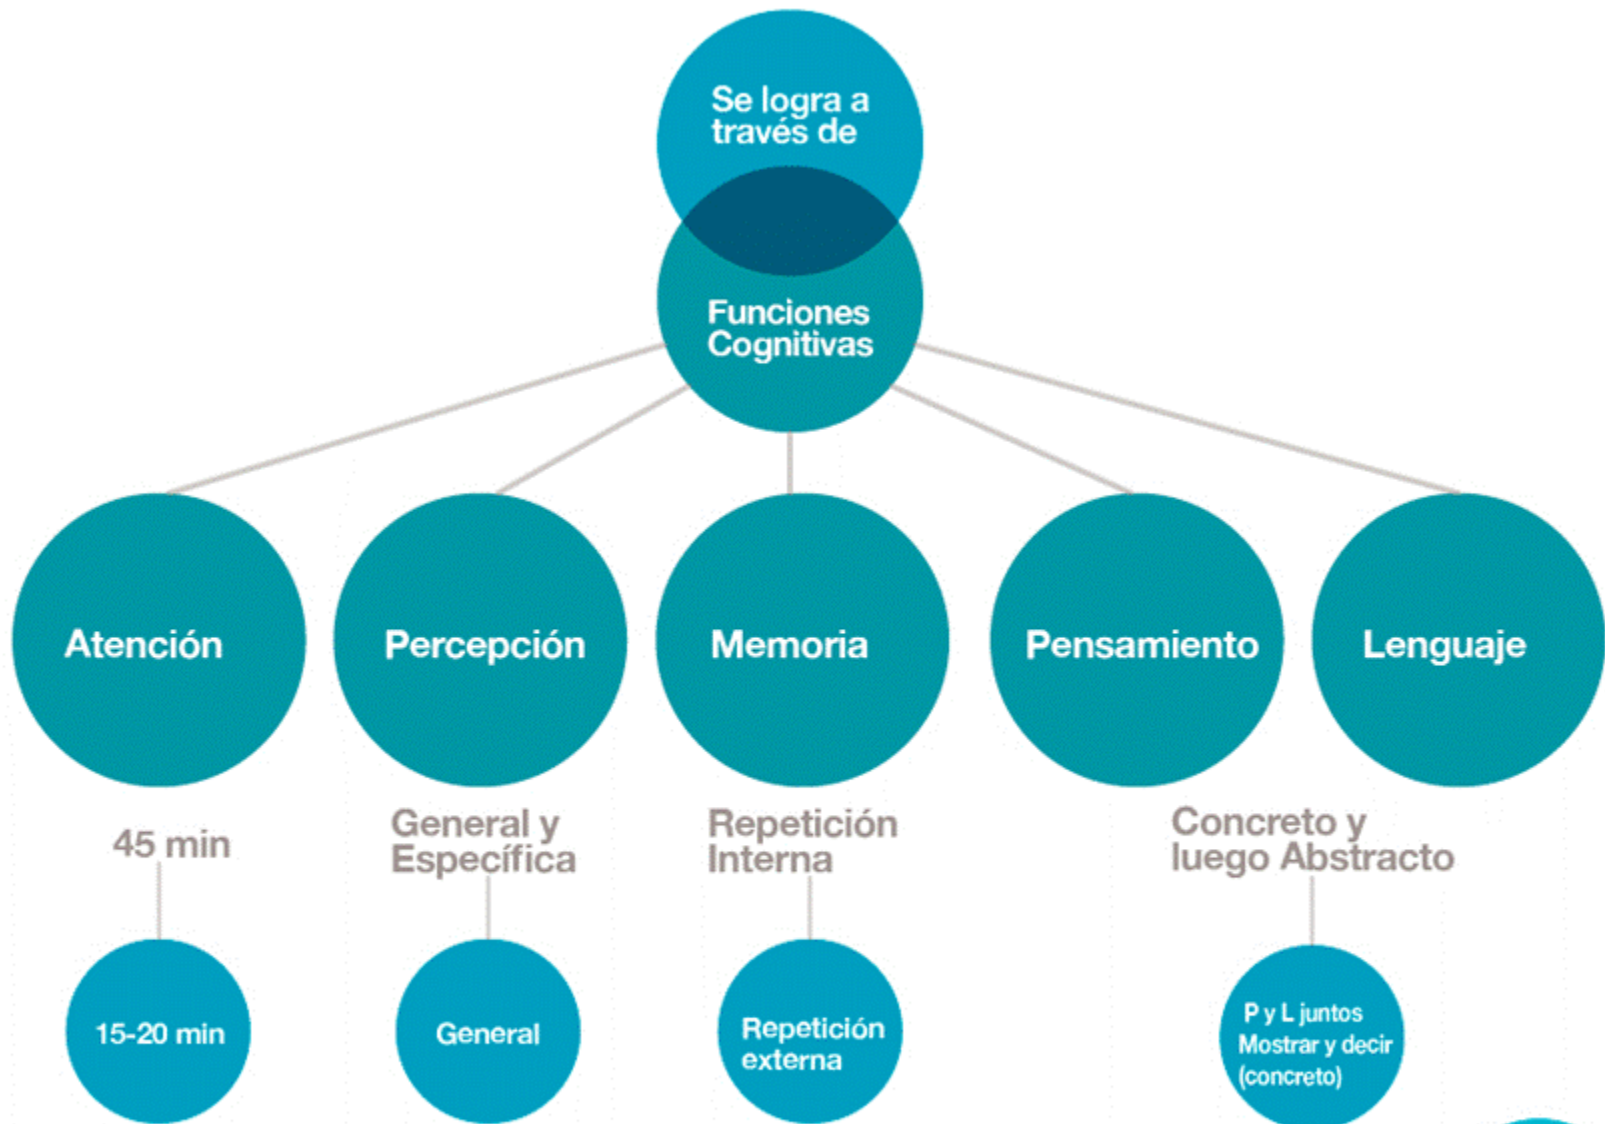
Se logra a través de

Funciones Cognitivas

Atención

Percepción

Memoria

Pensamiento

Lenguaje

45 min

General y Específica

Repetición Interna

Concreto y luego Abstracto

15-20 min

General

Repetición externa

P y L juntos Mostrar y decir (concreto)